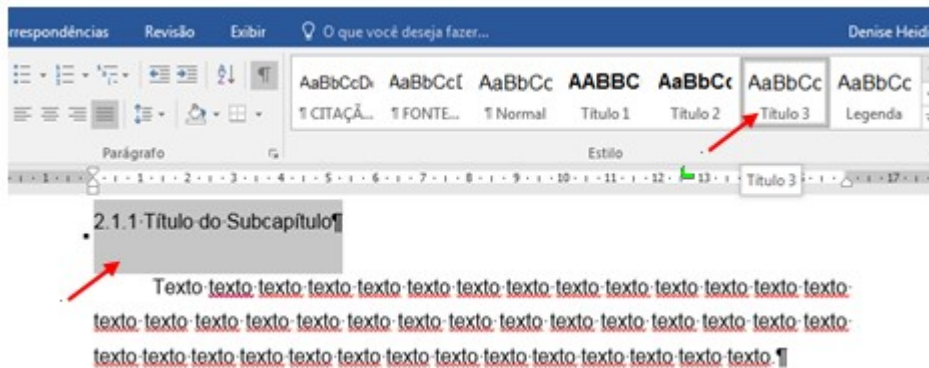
rrespondências Revisão Exibir O que você deseja fazer... Denise Heid

AaBbCcDı AaBbCcI AaBbCc AABBC AaBbCc AaBbCc AaBbCc
¶ CITAÇÃ... ¶ FONTE... ¶ Normal Título 1 Título 2 Título 3 Legenda

Parágrafo Estilo

1 2 3 4 5 6 7 8 9 10 11 12 13 Título 3 17

2.1.1·Título·do·Subcapítulo¶

Texto·texto·texto·texto·texto·texto·texto·texto·texto·texto·texto·texto·texto· texto·texto·texto·texto·texto·texto·texto·texto·texto·texto·texto·texto·texto· texto·texto·texto·texto·texto·texto·texto·texto·texto·texto·texto·texto·texto·texto.¶